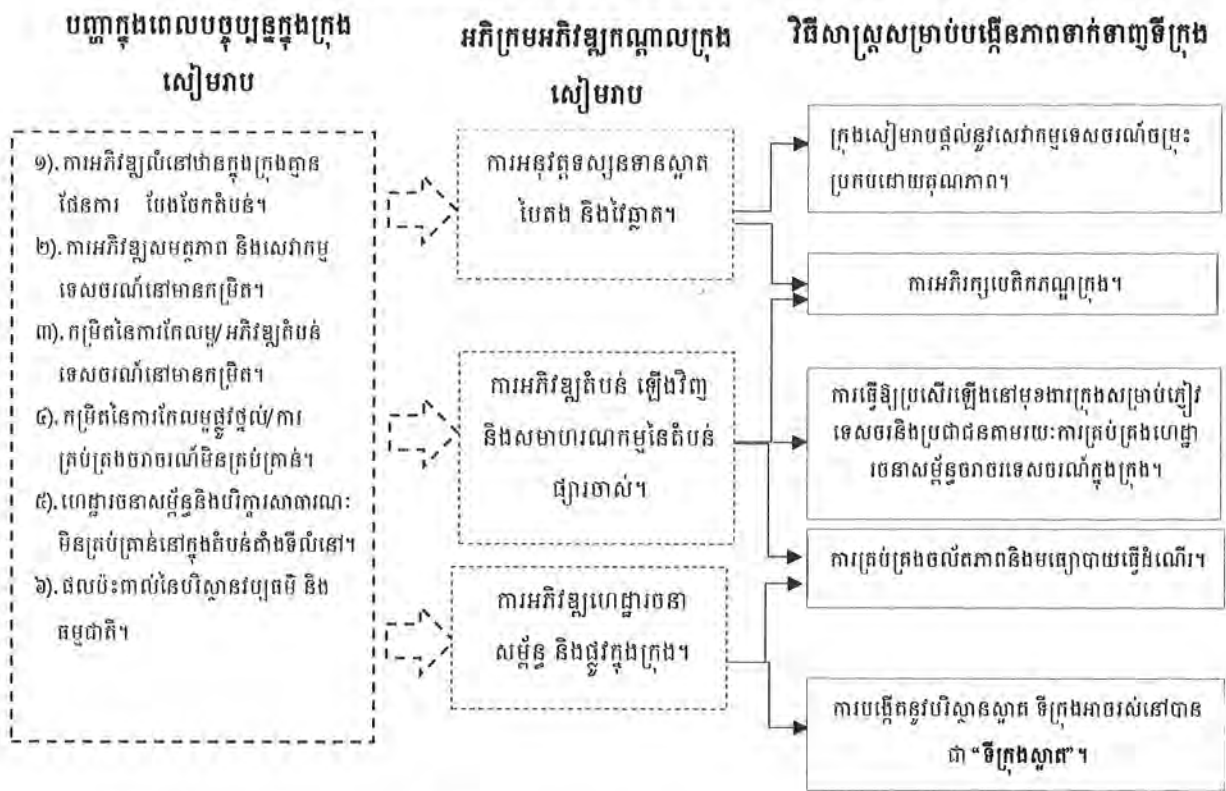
បញ្ហាក្នុងពេលបច្ចុប្បន្នក្នុងក្រុងសៀមរាប

១). ការអភិវឌ្ឍលំនៅឋានក្នុងក្រុងគ្មានផែនការ បែងចែកតំបន់។
២). ការអភិវឌ្ឍសមត្ថភាព និងសេវាកម្មទេសចរណ៍នៅមានកម្រិត។
៣). កម្រិតនៃការកែលម្អ/អភិវឌ្ឍតំបន់ទេសចរណ៍នៅមានកម្រិត។
៤). កម្រិតនៃការកែលម្អផ្លូវថ្នល់/ការគ្រប់គ្រងចរាចរណ៍មិនគ្រប់គ្រាន់។
៥). ហេដ្ឋារចនាសម្ព័ន្ធនិងបរិក្ខារសាធារណៈមិនគ្រប់គ្រាន់នៅក្នុងតំបន់តាំងទីលំនៅ។
៦). ផលប៉ះពាល់នៃបរិស្ថានវប្បធម៌ និងធម្មជាតិ។

អភិក្រមអភិវឌ្ឍកណ្ដាលក្រុងសៀមរាប

ការអនុវត្តទស្សនទានស្អាត បៃតង និងវៃឆ្លាត។

ការអភិវឌ្ឍតំបន់ ឡើងវិញ និងសមាហរណកម្មនៃតំបន់ផ្សារចាស់។

ការអភិវឌ្ឍហេដ្ឋារចនាសម្ព័ន្ធ និងផ្លូវក្នុងក្រុង។

វិធីសាស្ត្រសម្រាប់បង្កើនភាពទាក់ទាញទីក្រុង

ក្រុងសៀមរាបផ្ដល់នូវសេវាកម្មទេសចរណ៍ចម្រុះប្រកបដោយគុណភាព។

ការអភិរក្សបេតិកភណ្ឌក្រុង។

ការធ្វើឱ្យប្រសើរឡើងនៅមុខងារក្រុងសម្រាប់ភ្ញៀវទេសចរនិងប្រជាជនតាមរយៈការគ្រប់គ្រងហេដ្ឋារចនាសម្ព័ន្ធចរាចរទេសចរណ៍ក្នុងក្រុង។

ការគ្រប់គ្រងចល័តភាពនិងមធ្យោបាយធ្វើដំណើរ។

ការបង្កើតនូវបរិស្ថានស្អាត ទីក្រុងអាចរស់នៅបានជា "ទីក្រុងស្អាត"។